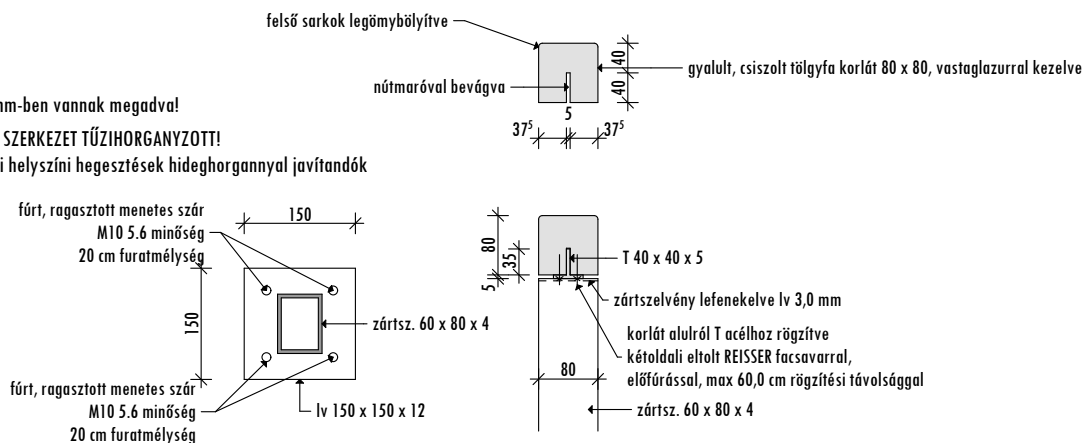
felső sarkok legömybölyítve

nútmaróval bevágva

40

40

5

$37^5$

$37^5$

gyalult, csiszolt tölgyfa korlát 80 x 80, vastaglazurral kezelve

mm-ben vannak megadva!

SZERKEZET TŰZIHORGANYZOTT!

i helyszíni hegesztések hideghorgannyal javítandók

fúrt, ragasztott menetes szár
M10 5.6 minőség
20 cm furatmélység

150

150

zártsz. 60 x 80 x 4

fúrt, ragasztott menetes szár
M10 5.6 minőség
20 cm furatmélység

lv 150 x 150 x 12

80

35

5

T 40 x 40 x 5

zártszelvény lefenekelve lv 3,0 mm

korlát alulról T acélhoz rögzítve
kétoldali eltolt REISSER facsavarral,
előfúrással, max 60,0 cm rögzítési távolsággal

80

zártsz. 60 x 80 x 4